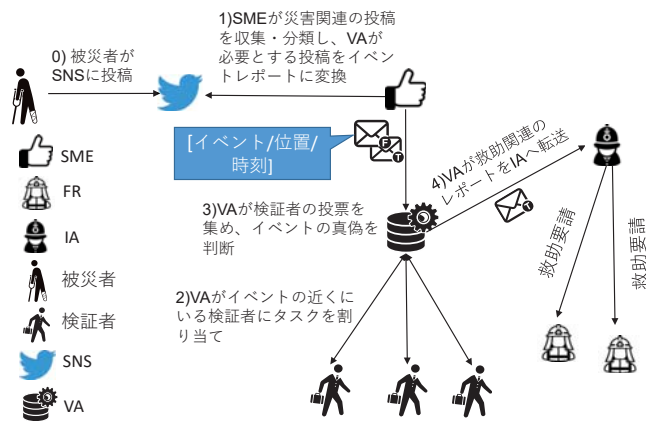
0) 被災者がSNSに投稿

1)SMEが災害関連の投稿を収集・分類し、VAが必要とする投稿をイベントレポートに変換

[イベント/位置/時刻]

4)VAが救助関連のレポートをIAへ転送

3)VAが検証者の投票を集め、イベントの真偽を判断

2)VAがイベントの近くにいる検証者にタスクを割り当て

救助要請

救助要請

SME

FR

IA

被災者

検証者

SNS

VA